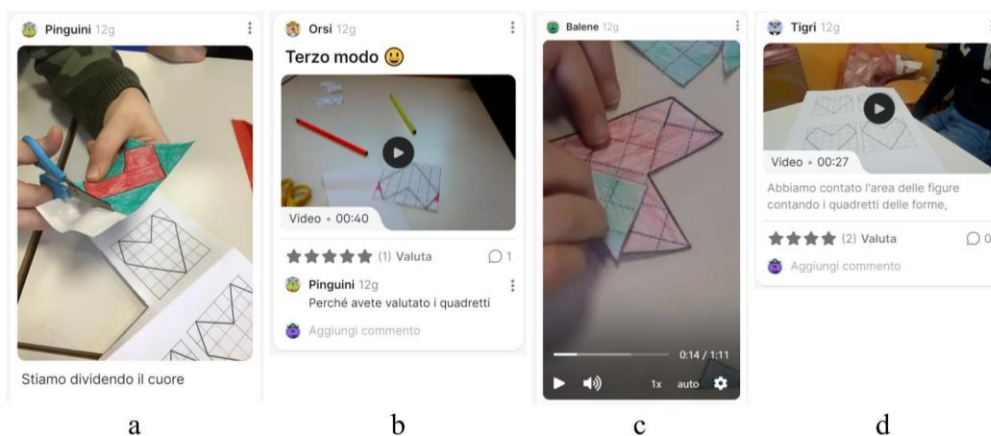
Pinguini 12g

Stiamo dividendo il cuore

a

Orsi 12g

Terzo modo 🙂

Video • 00:40

(1) Valuta 1

Pinguini 12g

Perché avete valutato i quadretti

Aggiungi commento

b

Balene 12g

0:14 / 1:11

1x auto

c

Tigri 12g

Video • 00:27

Abbiamo contato l'area delle figure contando i quadretti delle forme,

(2) Valuta 0

Aggiungi commento

d